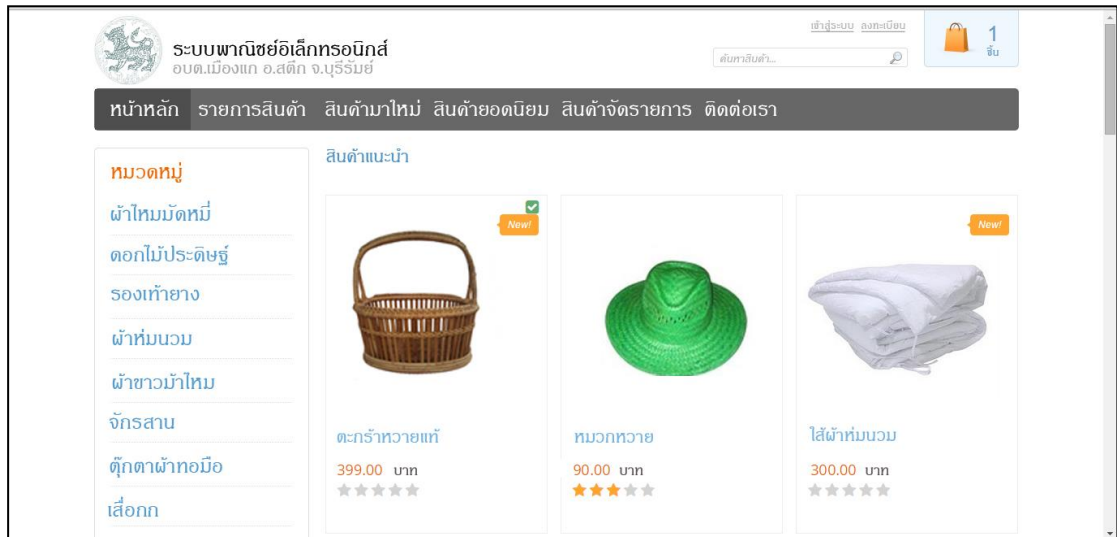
ระบบพาณิชย์อิเล็กทรอนิกส์
อบต.เมืองแก อ.สตึก จ.บุรีรัมย์

เข้าสู่ระบบ ลงทะเบียน

ค้นหาสินค้า...

1
ชิ้น

หน้าหลัก รายการสินค้า สินค้ามาใหม่ สินค้ายอดนิยม สินค้าจัดรายการ ติดต่อเรา

หมวดหมู่
ผ้าไหมมัดหมี่
ดอกไม้ประดิษฐ์
รองเท้ายาง
ผ้าห่มนวม
ผ้าขาวม้าไหม
จักรสาน
ตุ๊กตาผ้าทอมือ
เสื่อกก

สินค้าแนะนำ

New!
ตะกร้าหวายแท้
399.00 บาท

หมวกหวาย
90.00 บาท

New!
ใส้ผ้าห่มนวม
300.00 บาท